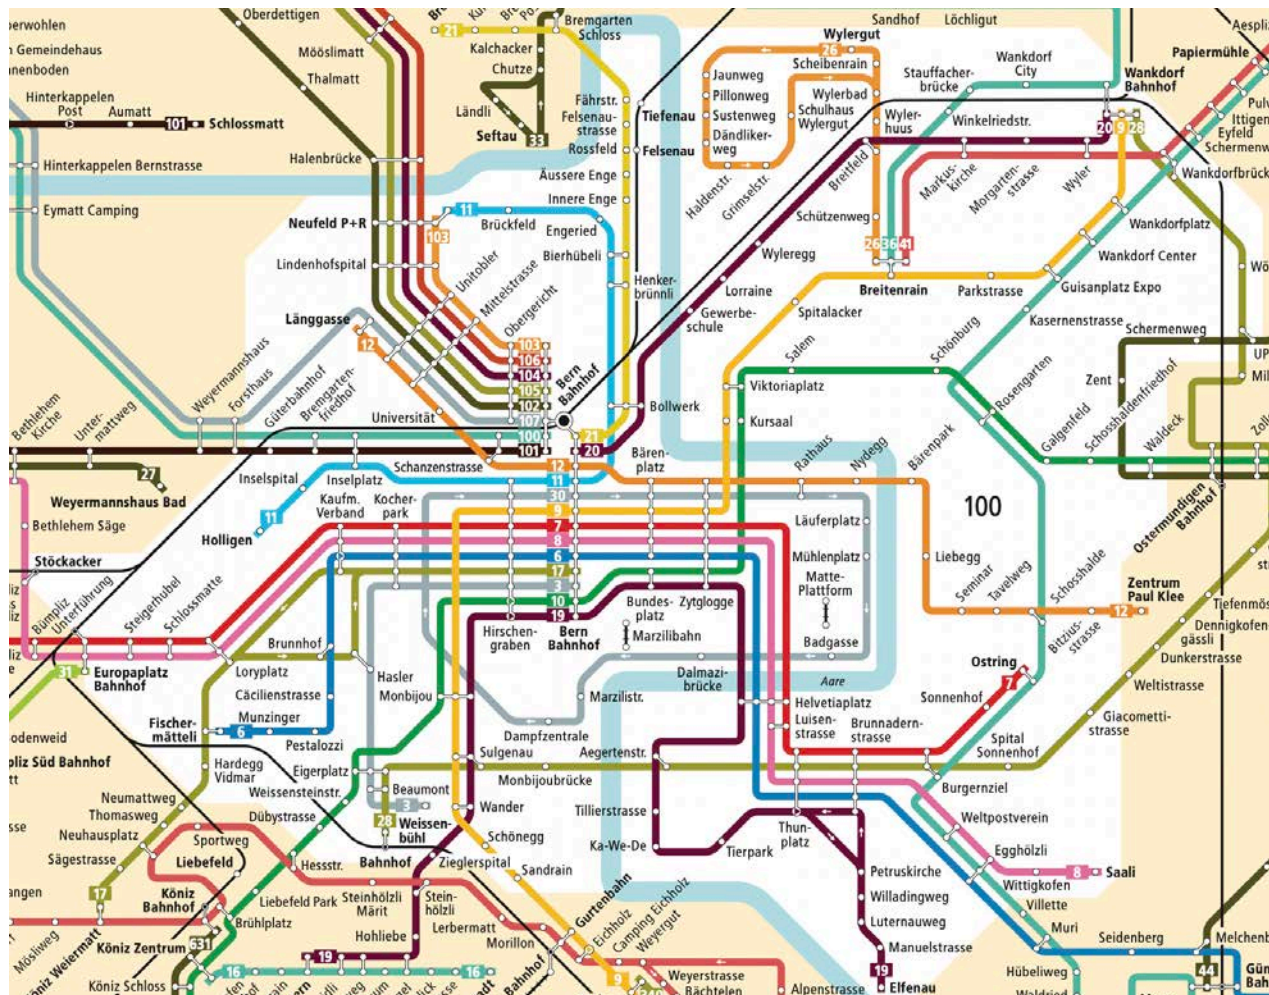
erwohlen
n Gemeindehaus
nenboden
Hinterkappelen Post
Aumatt
101 Schlossmatt
Hinterkappelen Bernstrasse
Eymatt Camping
Oberdettigen
Mööslimatt
Thalmatt
Halenbrücke
Neufeld P+R
Lindenhofspital
Länggasse
21
Bremgarten Schloss
Kalchacker
Chutze
Ländli
Seftau 33
Fährstr.
Felsenaustrasse
Rossfeld
Tiefenau
Felsenau
Äussere Enge
Innere Enge
11
103
Brückfeld
Engeried
Bierhübeli
Unitobler
Mittelstrasse
Obergericht
Henkerbrünnli
103
106
104
105
102
107
100
101
Bern Bahnhof
21
20
Bollwerk
Bärenplatz
Sandhof
Löchligut
Wylergut
26
Scheibenrain
Jaunweg
Pillonweg
Sustenweg
Dändlikerweg
Wylerbad
Schulhaus Wylergut
Wylerhuus
Stauffacherbrücke
Wankdorf City
Winkelriedstr.
Wankdorf Bahnhof
Papiermühle
Aesplі
20 9 28
Haldenstr.
Grimselstr.
Breitfeld
Schützenweg
Markuskirche
Morgartenstrasse
Wyler
Wankdorfplatz
Wankdorf Center
Wankdorfbrück
26 36 41
Wyleregg
Lorraine
Gewerbeschule
Spitalacker
Breitenrain
Parkstrasse
Guisanplatz Expo
Kasernenstrasse
Schermenweg
Salem
Viktoriaplatz
Kursaal
Schönburg
Rosengarten
Zent
Schosshaldenfriedhof
Galgenfeld
Waldeck
Bethlehem Kirche
Untermattweg
Weyermannshaus
Forsthaus
Güterbahnhof
Bremgartenfriedhof
12
Universität
27
Weyermannshaus Bad
Inselspital
Inselplatz
Schanzenstrasse
Kaufm. Verband
Kocherpark
11
Holligen
Bethlehem Säge
Stöckacker
Bümpliz Unterführung
Steigerhubel
Schlossmatte
12
11
30
9
7
8
6
17
3
10
19
Rathaus
Nydegg
Bärenpark
100
Läuferplatz
Mühlenplatz
Matte-Plattform
Badgasse
Liebegg
Seminar
Tavelweg
Schosshalde
Ostermundigen Bahnhof
Zentrum Paul Klee
12
Brunnhof
Loryplatz
Cäcilienstrasse
Munzinger
6
Fischermätteli
Europaplatz Bahnhof
31
Hasler
Monbijou
Hirschengraben
Bern Bahnhof
Bundesplatz
Zytglogge
Marzilibahn
Dalmazibrücke
Aare
Marzilistr.
Helvetiaplatz
Luisenstrasse
Brunnadernstrasse
Ostring
7
Sonnenhof
Bitziusstrasse
Spital Sonnenhof
Tiefenmös
Denningkofengässli
Dunkerstrasse
Weltistrasse
Giacomettistrasse
odenweid
pliz Süd Bahnhof
Pestalozzi
Hardegg
Vidmar
Eigerplatz
Weissensteinstr.
Dampfzentrale
Sulgenau
Aegertenstr.
Monbijoubrücke
Beaumont
3
28
Weissenbühl
Wander
Schönegg
Tillierstrasse
Ka-We-De
Tierpark
Thunplatz
Burgernziel
Weltpostverein
Egghölzli
8 Saali
Neumattweg
Thomasweg
Neuhausplatz
Sägestrasse
Sportweg
Liebefeld
Dübystrasse
Hessstr.
Bahnhof
Zieglerspital
Sandrain
17
Köniz Bahnhof
Liebefeld Park
Brühlplatz
Steinhölzli Märit
Steinhölzli
Lerbermatt
Hohliebe
Morillon
Gurtenbahn
Eichholz
Camping Eichholz
Weyergut
Petruskirche
Willadingweg
Luternauweg
Manuelstrasse
Wittigkofen
Villette
Muri
Seidenberg
Melchenbü
angen
Mösliweg
Köniz Weiermatt
Köniz Zentrum
631
19
16
16
Köniz Schloss
9
Weyerstrasse
Bächtelen
Alpenstrasse
19
Elfenau
Hübeliweg
44
Pulv
Ittigen
Eyfeld
Schermenw
Wö
UP
Mil
Zoll